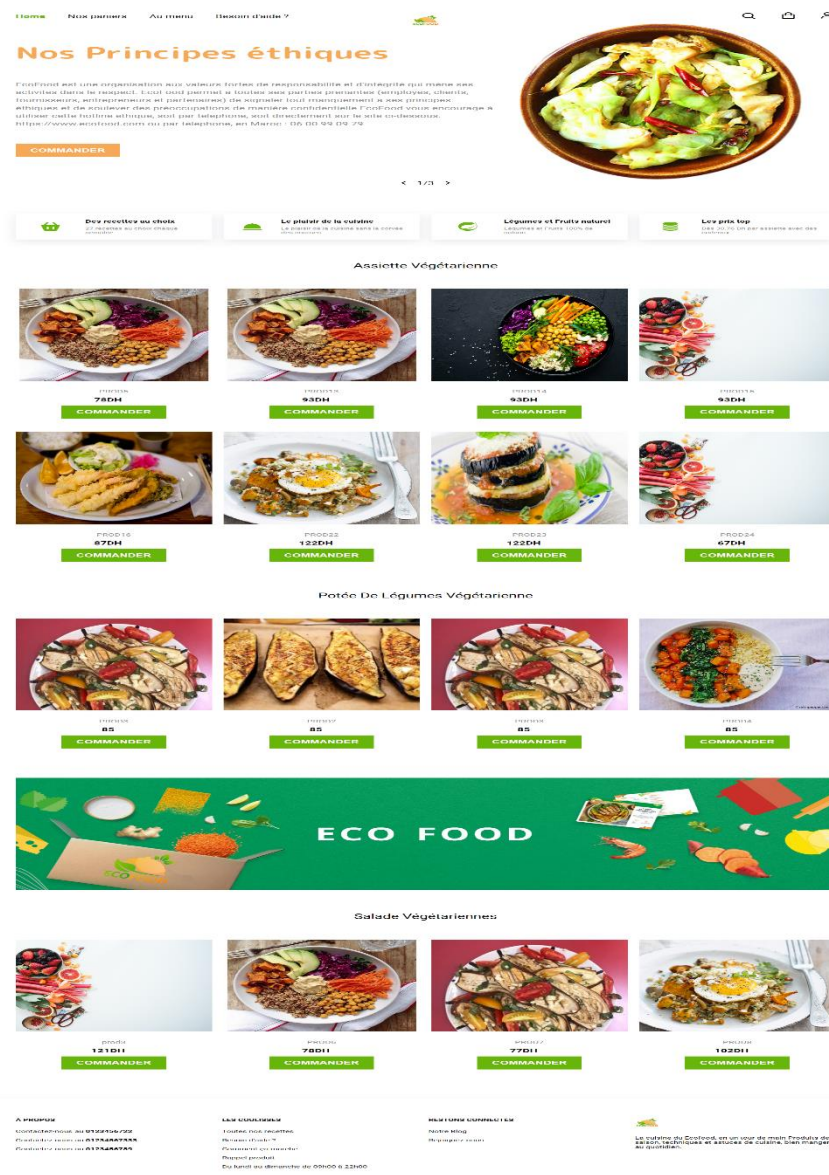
Home   Nos paniers   Au menu   Besoin d'aide ?

Nos Principes éthiques

EcoFood est une organisation aux valeurs fortes de responsabilité et d'intégrité qui mène ses activités dans le respect. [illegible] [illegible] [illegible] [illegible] de signaler tout manquement à ses principes éthiques et de soulever des préoccupations de manière confidentielle EcoFood vous encourage à utiliser cette hotline éthique, soit par telephone, soit directement sur le site ci-dessous. https://www.ecofood.com ou par telephone, au Maroc : 06 00 99 09 29

COMMANDER

< 1/3 >

Des recettes au choix
27 recettes au choix chaque semaine

Le plaisir de la cuisine
Le plaisir de la cuisine sans la corvée des courses

Légumes et Fruits naturel
Légumes et fruits 100% de saison

Les prix top
Dès 20,70 DH par assiette avec des paniers

Assiette Végétarienne

PROD5
78DH
COMMANDER

PROD18
93DH
COMMANDER

PROD14
93DH
COMMANDER

PROD18
93DH
COMMANDER

PROD16
87DH
COMMANDER

PROD22
122DH
COMMANDER

PROD23
122DH
COMMANDER

PROD24
67DH
COMMANDER

Potée De Légumes Végétarienne

PROD9
85
COMMANDER

PROD7
85
COMMANDER

PROD8
85
COMMANDER

PROD14
85
COMMANDER

ECO FOOD

Salade Végétariennes

prod1
121DH
COMMANDER

PROD5
78DH
COMMANDER

PROD7
77DH
COMMANDER

PROD8
102DH
COMMANDER

A PROPOS
Contactez-nous au 0123456722
Produits recus au 0123456789
Produits recus au 0123456789

LES COULISSES
Toutes nos recettes
Besoin d'aide ?
Fraîcheur du marché
Rappel produit
Du lundi au dimanche de 09h00 à 22h00

RESTONS CONNECTÉS
Notre Blog
Rejoignez nous

La cuisine de EcoFood, un jour de main Produits de saison techniques et astuces de cuisine, bien manger au quotidien.